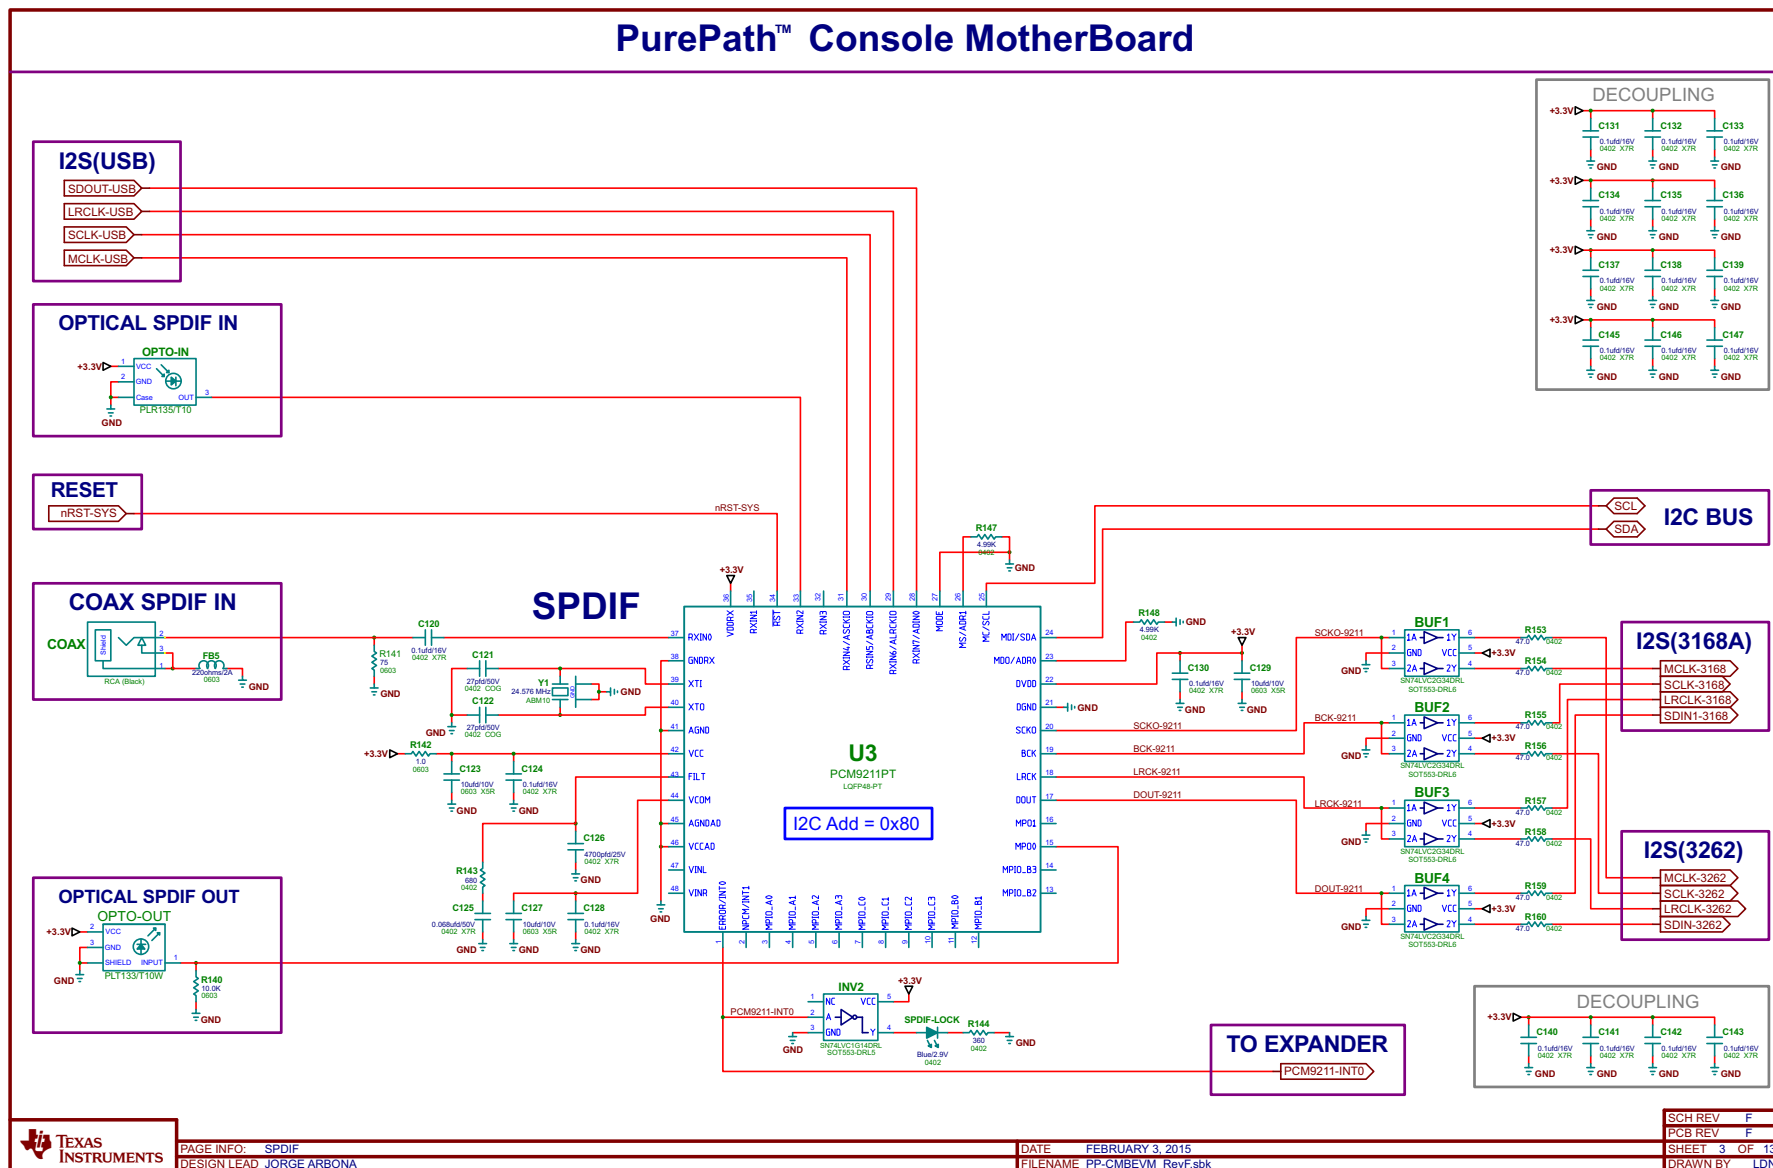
PurePath™ Console MotherBoard

DECOUPLING
+3.3V C131 0.1ufd/16V 0402 X7R GND C132 0.1ufd/16V 0402 X7R GND C133 0.1ufd/16V 0402 X7R GND
+3.3V C134 0.1ufd/16V 0402 X7R GND C135 0.1ufd/16V 0402 X7R GND C136 0.1ufd/16V 0402 X7R GND
+3.3V C137 0.1ufd/16V 0402 X7R GND C138 0.1ufd/16V 0402 X7R GND C139 0.1ufd/16V 0402 X7R GND
+3.3V C145 0.1ufd/16V 0402 X7R GND C146 0.1ufd/16V 0402 X7R GND C147 0.1ufd/16V 0402 X7R GND

I2S(USB)
SDOUT-USB
LRCLK-USB
SCLK-USB
MCLK-USB

OPTICAL SPDIF IN
OPTO-IN
+3.3V 1 VCC 2 GND Case OUT 3
PLR135/T10
GND

RESET
nRST-SYS

nRST-SYS

I2C BUS
SCL
SDA

R147 4.99K 0402 GND

COAX SPDIF IN
COAX
Shield
RCA (Black)
FB5 220ohms/2A 0603
GND

SPDIF

C120 0.1ufd/16V 0402 X7R
R141 75 0603
GND
C121 27pfd/50V 0402 COG
Y1 24.576 MHz ABM10
GND
C122 27pfd/50V 0402 COG
GND
+3.3V R142 1.0 0603
C123 10ufd/10V 0603 X5R GND
C124 0.1ufd/16V 0402 X7R GND
C126 4700pfd/25V 0402 X7R GND
R143 680 0402
C125 0.068ufd/50V 0402 X7R GND
C127 10ufd/10V 0603 X5R GND
C128 0.1ufd/16V 0402 X7R GND
GND

+3.3V
VDDRX RXIN1 RST RXIN2 RXIN3 RXIN4/ASCKI0 RXIN5/ABCKI0 RXIN6/ALRCKI0 RXIN7/ADIN0 MODE MS/ADR1 MC/SCL
36 35 34 33 32 31 30 29 28 27 26 25
37 RXIN0
38 GNDRX
39 XTI
40 XTO
41 AGND
42 VCC
43 FILT
44 VCOM
45 AGNDAD
46 VCCAD
47 VINL
48 VINR
MDI/SDA 24
MDO/ADR0 23
DVDD 22
DGND 21
SCKO 20
BCK 19
LRCK 18
DOUT 17
MPO1 16
MPO0 15
MPIO_B3 14
MPIO_B2 13
ERROR/INT0 NPCM/INT1 MPIO_A0 MPIO_A1 MPIO_A2 MPIO_A3 MPIO_C0 MPIO_C1 MPIO_C2 MPIO_C3 MPIO_B0 MPIO_B1
1 2 3 4 5 6 7 8 9 10 11 12

U3
PCM9211PT
LQFP48-PT
I2C Add = 0x80

R148 4.99K 0402 GND
+3.3V
C130 0.1ufd/16V 0402 X7R GND
C129 10ufd/10V 0603 X5R GND
GND
SCKO-9211
BCK-9211
LRCK-9211
DOUT-9211

SCKO-9211
BUF1 1A 1Y GND VCC 2A 2Y SN74LVC2G34DRL SOT553-DRL6
GND +3.3V
R153 47.0 0402
R154 47.0 0402
BCK-9211
BUF2 1A 1Y GND VCC 2A 2Y SN74LVC2G34DRL SOT553-DRL6
GND +3.3V
R155 47.0 0402
R156 47.0 0402
LRCK-9211
BUF3 1A 1Y GND VCC 2A 2Y SN74LVC2G34DRL SOT553-DRL6
GND +3.3V
R157 47.0 0402
R158 47.0 0402
DOUT-9211
BUF4 1A 1Y GND VCC 2A 2Y SN74LVC2G34DRL SOT553-DRL6
GND +3.3V
R159 47.0 0402
R160 47.0 0402

I2S(3168A)
MCLK-3168
SCLK-3168
LRCLK-3168
SDIN1-3168

I2S(3262)
MCLK-3262
SCLK-3262
LRCLK-3262
SDIN-3262

OPTICAL SPDIF OUT
OPTO-OUT
+3.3V 2 VCC 3 GND SHIELD INPUT 1
PLT133/T10W
GND
R140 10.0K 0603
GND

PCM9211-INT0
INV2 NC VCC A GND Y SN74LVC1G14DRL SOT553-DRL5
GND
+3.3V
SPDIF-LOCK Blue/2.9V 0402
R144 360 0402
GND

TO EXPANDER
PCM9211-INT0

DECOUPLING
+3.3V C140 0.1ufd/16V 0402 X7R GND C141 0.1ufd/16V 0402 X7R GND C142 0.1ufd/16V 0402 X7R GND C143 0.1ufd/16V 0402 X7R GND

TEXAS INSTRUMENTS
PAGE INFO: SPDIF
DESIGN LEAD JORGE ARBONA
DATE FEBRUARY 3, 2015
FILENAME PP-CMBEVM_RevF.sbk
SCH REV F
PCB REV F
SHEET 3 OF 1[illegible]
DRAWN BY LD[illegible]